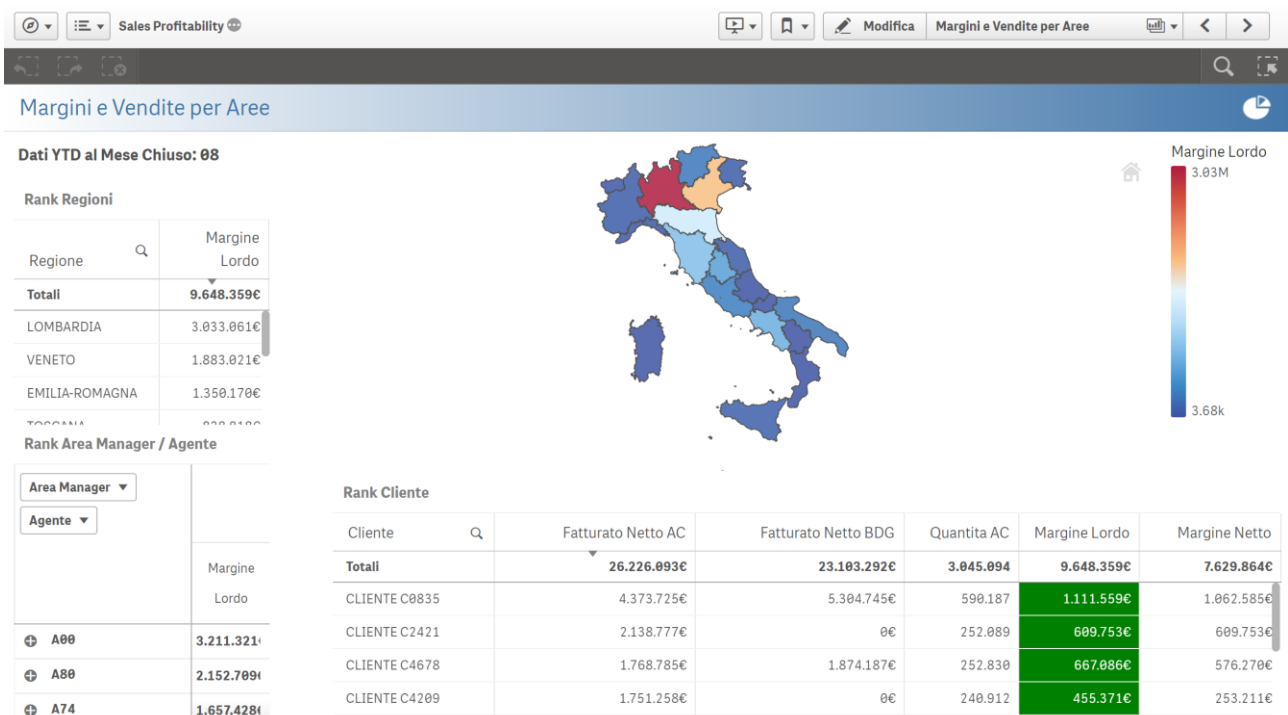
Sales Profitability

Modifica | Margini e Vendite per Aree

Margini e Vendite per Aree

Dati YTD al Mese Chiuso: 08

Rank Regioni

| Regione | Margine Lordo |
|---|---|
| Totali | 9.648.359€ |
| LOMBARDIA | 3.033.061€ |
| VENETO | 1.883.021€ |
| EMILIA-ROMAGNA | 1.350.170€ |
| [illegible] | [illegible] |

Rank Area Manager / Agente

Area Manager ▼
Agente ▼

| | Margine Lordo |
|---|---|
| A00 | 3.211.32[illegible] |
| A80 | 2.152.70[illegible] |
| A74 | 1.657.42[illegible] |

Margine Lordo
3.03M
3.68k

Rank Cliente

| Cliente | Fatturato Netto AC | Fatturato Netto BDG | Quantita AC | Margine Lordo | Margine Netto |
|---|---|---|---|---|---|
| Totali | 26.226.093€ | 23.103.292€ | 3.045.094 | 9.648.359€ | 7.629.864€ |
| CLIENTE C0835 | 4.373.725€ | 5.304.745€ | 590.187 | 1.111.559€ | 1.062.585€ |
| CLIENTE C2421 | 2.138.777€ | 0€ | 252.089 | 609.753€ | 609.753€ |
| CLIENTE C4678 | 1.768.785€ | 1.874.187€ | 252.830 | 667.086€ | 576.270€ |
| CLIENTE C4209 | 1.751.258€ | 0€ | 240.912 | 455.371€ | 253.211€ |